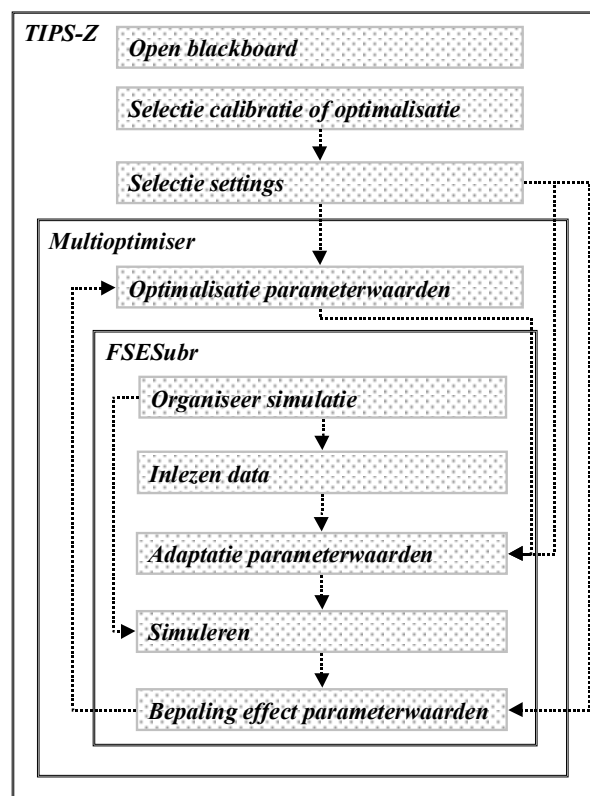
TIPS-Z

Open blackboard

Selectie calibratie of optimalisatie

Selectie settings

Multioptimiser

Optimalisatie parameterwaarden

FSESubr

Organiseer simulatie

Inlezen data

Adaptatie parameterwaarden

Simuleren

Bepaling effect parameterwaarden